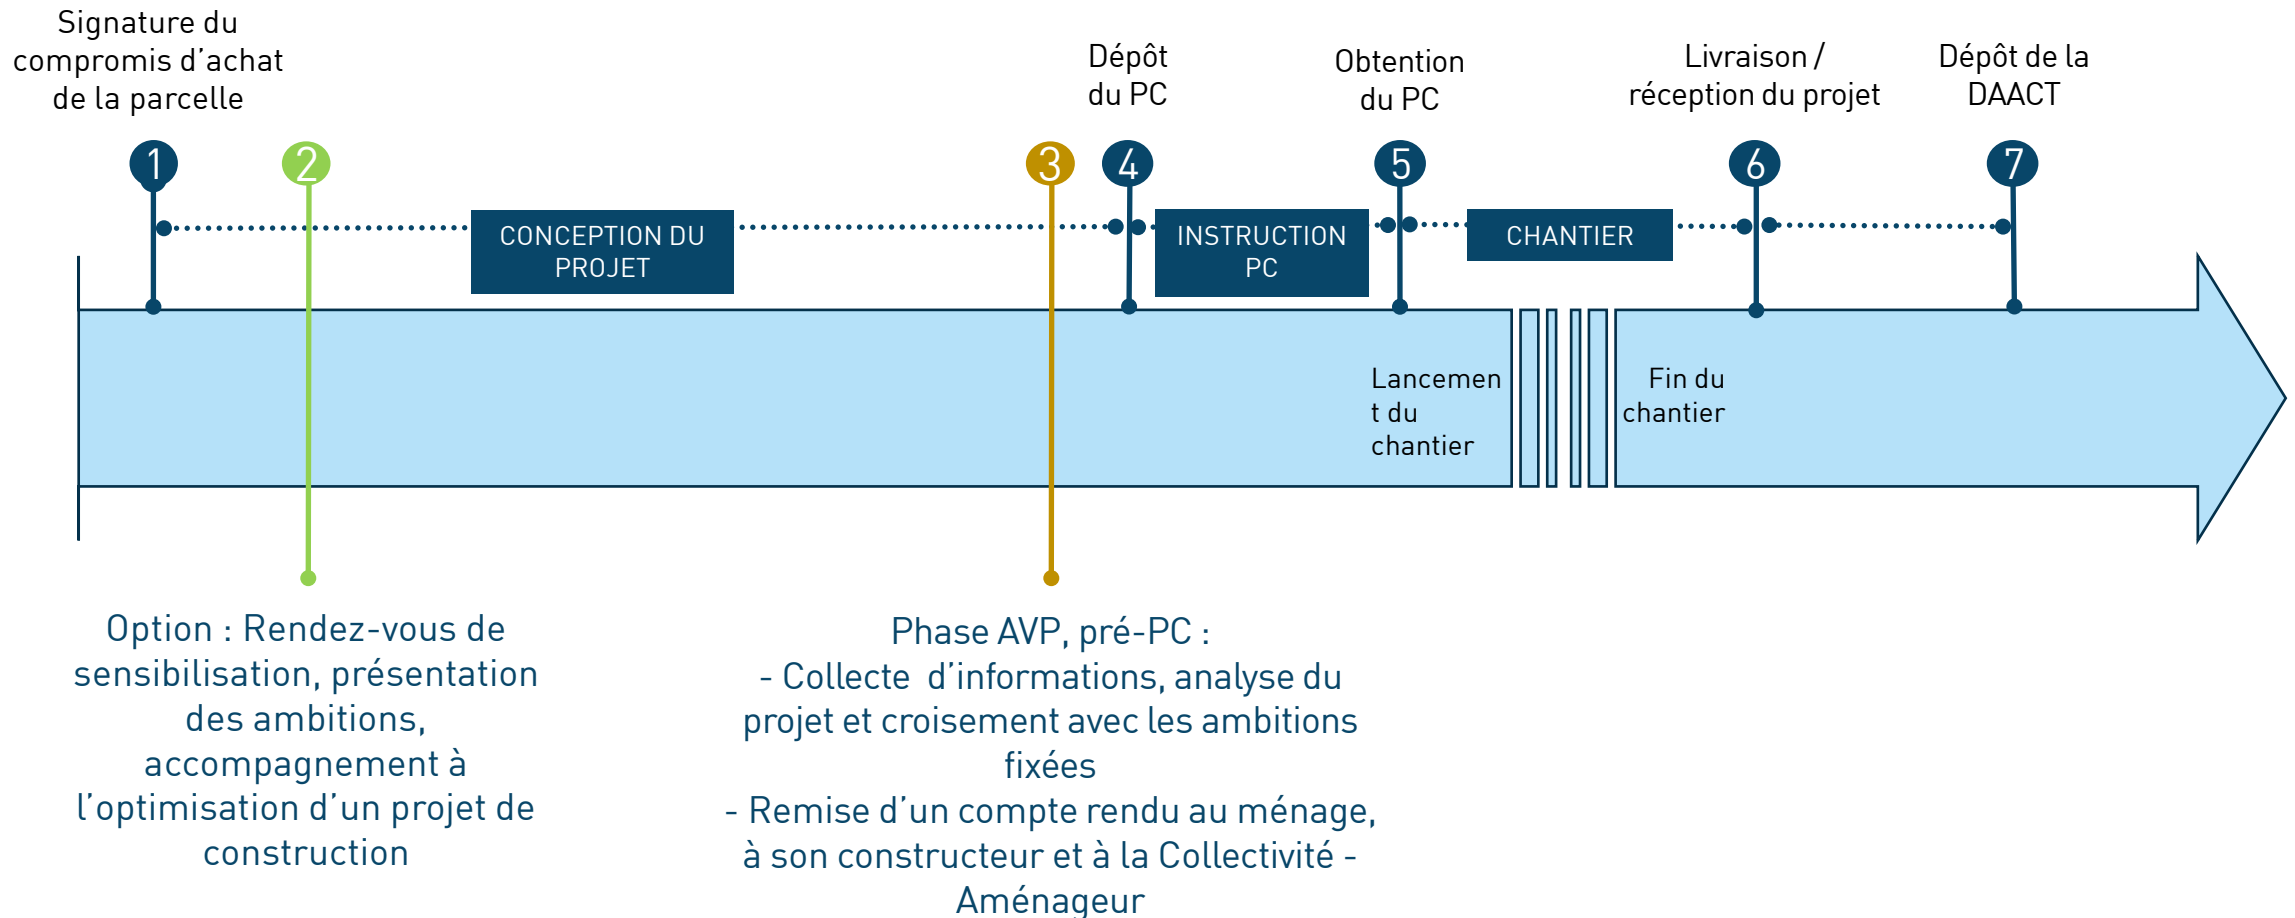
Signature du compromis d'achat de la parcelle

Dépôt du PC

Obtention du PC

Livraison / réception du projet

Dépôt de la DAACT

1

2

3

4

5

6

7

CONCEPTION DU PROJET

INSTRUCTION PC

CHANTIER

Lancement du chantier

Fin du chantier

Option : Rendez-vous de sensibilisation, présentation des ambitions, accompagnement à l'optimisation d'un projet de construction

Phase AVP, pré-PC :
- Collecte d'informations, analyse du projet et croisement avec les ambitions fixées
- Remise d'un compte rendu au ménage, à son constructeur et à la Collectivité - Aménageur